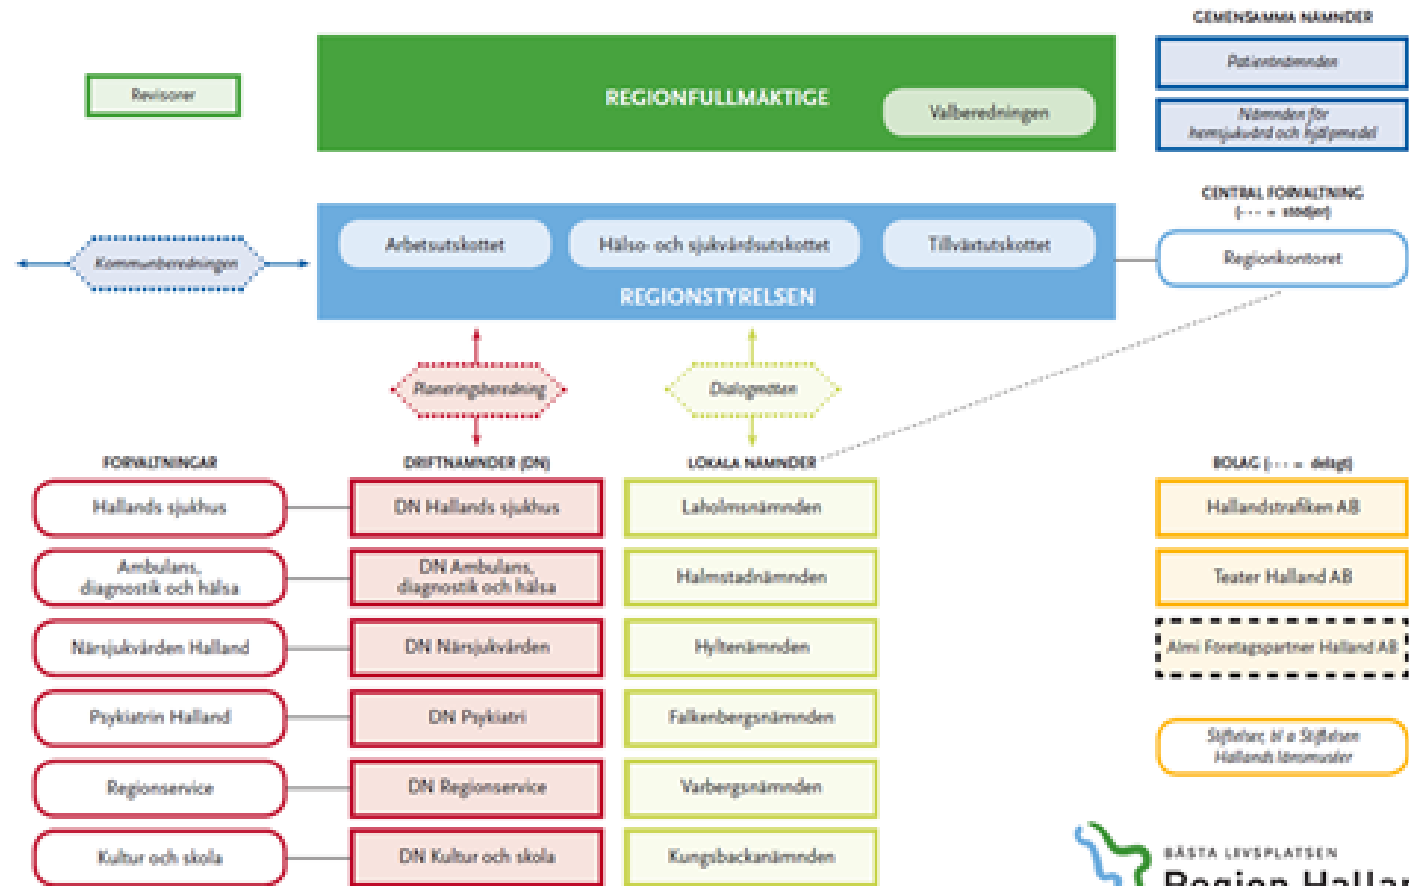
Revisorer

REGIONFULLMÄKTIGE

Valberedningen

GEMENSAMMA NÄMNDER

Patientnämnden

Nämnden för hemsjukvård och hjälpmedel

Arbetsutskottet

Hälso- och sjukvårdsutskottet

Tillväxtutskottet

REGIONSTYRELSEN

Kommunberedningen

CENTRAL FÖRVALTNING (- - - = stödjer)

Regionkontoret

Planeringsberedning

Dialogmöten

FÖRVALTNINGAR

DRIFTNÄMNDER (DN)

LOKALA NÄMNDER

BOLAG (- - - = delägt)

Hallands sjukhus

DN Hallands sjukhus

Laholmsnämnden

Hallandstrafiken AB

Ambulans, diagnostik och hälsa

DN Ambulans, diagnostik och hälsa

Halmstadnämnden

Teater Halland AB

Närsjukvården Halland

DN Närsjukvården

Hyltenämnden

Almi Företagspartner Halland AB

Psykiatrin Halland

DN Psykiatri

Falkenbergsnämnden

Stiftelser, t ex Stiftelsen Hallands länsmuseer

Regionservice

DN Regionservice

Varbergsnämnden

Kultur och skola

DN Kultur och skola

Kungsbackanämnden

BÄSTA LIVSPLATSEN

Region Hallan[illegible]